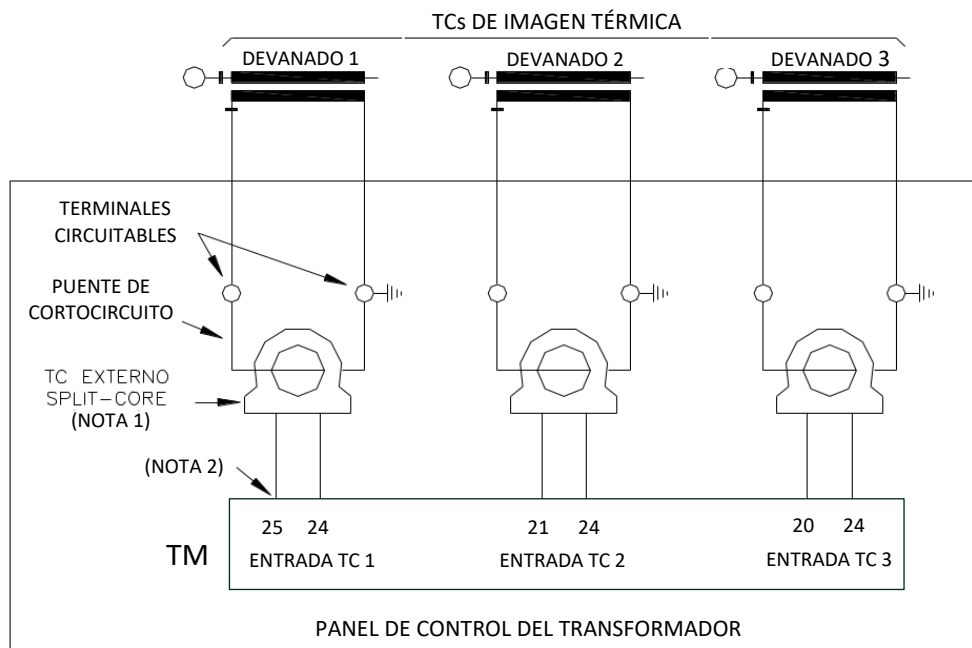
TCs DE IMAGEN TÉRMICA

DEVANADO 1

DEVANADO 2

DEVANADO 3

TERMINALES CIRCUITABLES

PUENTE DE CORTOCIRCUITO

TC EXTERNO SPLIT-CORE (NOTA 1)

(NOTA 2)

25 24

21 24

20 24

TM

ENTRADA TC 1

ENTRADA TC 2

ENTRADA TC 3

PANEL DE CONTROL DEL TRANSFORMADOR